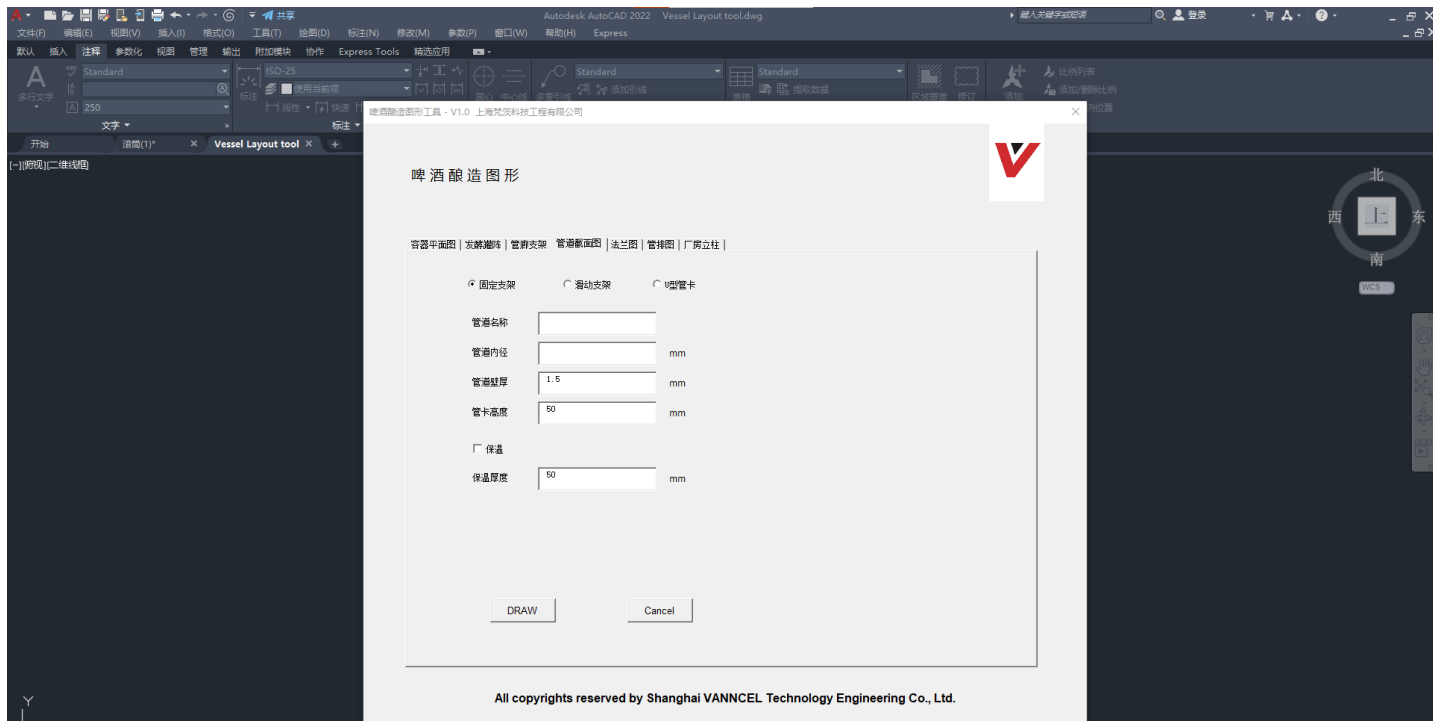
共享
Autodesk AutoCAD 2022 Vessel Layout tool.dwg
键入关键字或短语
登录
文件(F) 编辑(E) 视图(V) 插入(I) 格式(O) 工具(T) 绘图(D) 标注(N) 修改(M) 参数(P) 窗口(W) 帮助(H) Express
默认 插入 注释 参数化 视图 管理 输出 附加模块 协作 Express Tools 精选应用
Standard
ISO-25
Standard
Standard
多行文字
250
使用当前项
添加引线
提取数据
比例列表
添加/删除比例
文字
标注
开始
滚筒(1)*
Vessel Layout tool
[-][俯视][二维线框]
北
西
上
东
南
WCS

啤酒酿造图形工具 - V1.0 上海梵茨科技工程有限公司

啤酒酿造图形

容器平面图 | 发酵罐阵 | 管廊支架 | 管道截面图 | 法兰图 | 管排图 | 厂房立柱 |

固定支架 滑动支架 U型管卡

管道名称
管道内径 mm
管道壁厚 1.5 mm
管卡高度 50 mm
保温
保温厚度 50 mm

DRAW
Cancel

All copyrights reserved by Shanghai VANNCEL Technology Engineering Co., Ltd.

Y